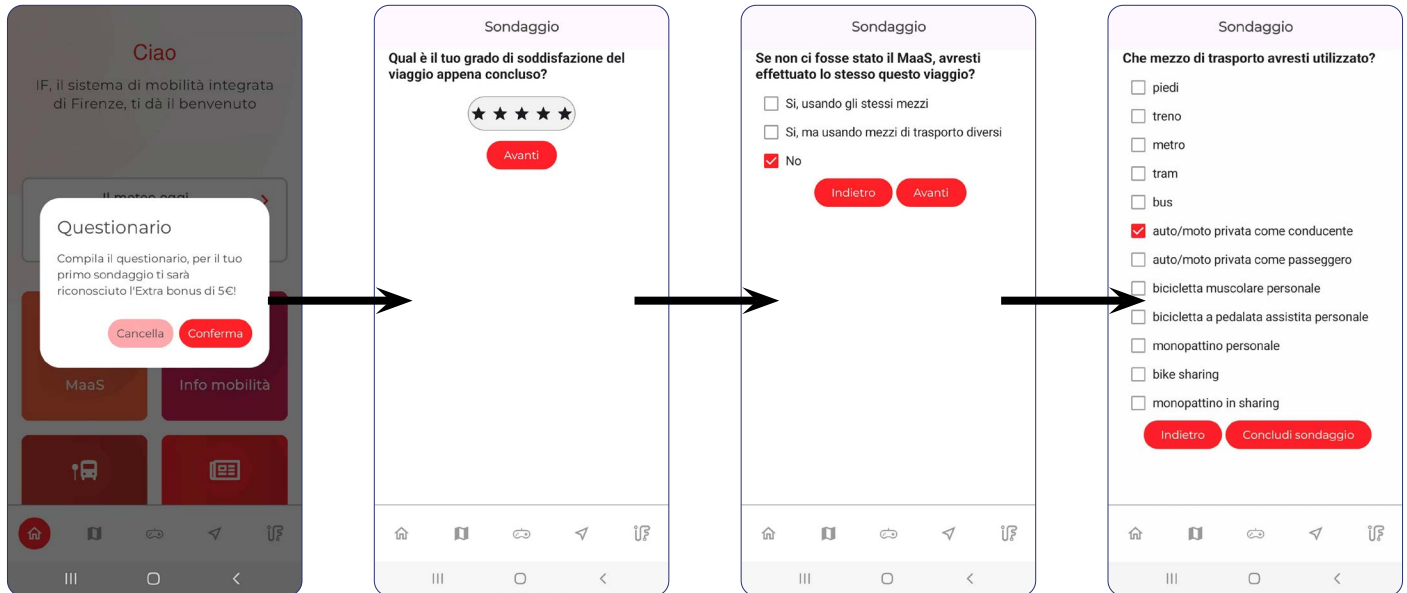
Ciao

IF, il sistema di mobilità integrata di Firenze, ti dà il benvenuto

Il meteo oggi

Questionario

Compila il questionario, per il tuo primo sondaggio ti sarà riconosciuto l'Extra bonus di 5€!

Cancella Conferma

MaaS Info mobilità

Sondaggio

Qual è il tuo grado di soddisfazione del viaggio appena concluso?

★★★★★

Avanti

Sondaggio

Se non ci fosse stato il MaaS, avresti effettuato lo stesso questo viaggio?

Si, usando gli stessi mezzi

Si, ma usando mezzi di trasporto diversi

No

Indietro Avanti

Sondaggio

Che mezzo di trasporto avresti utilizzato?

piedi

treno

metro

tram

bus

auto/moto privata come conducente

auto/moto privata come passeggero

bicicletta muscolare personale

bicicletta a pedalata assistita personale

monopattino personale

bike sharing

monopattino in sharing

Indietro Concludi sondaggio